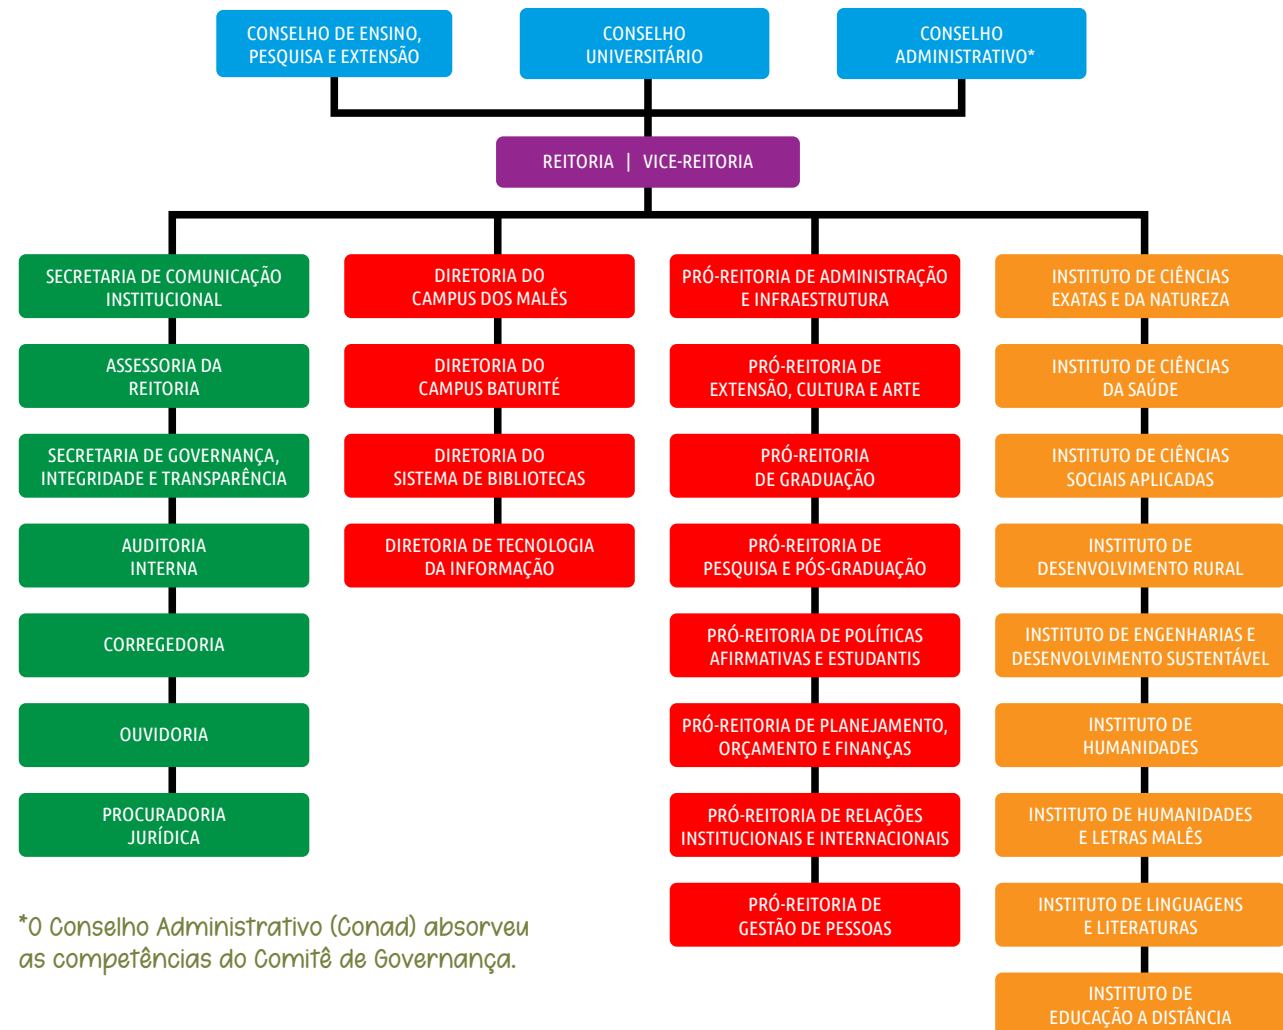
CONSELHO DE ENSINO, PESQUISA E EXTENSÃO

CONSELHO UNIVERSITÁRIO

CONSELHO ADMINISTRATIVO*

REITORIA | VICE-REITORIA

SECRETARIA DE COMUNICAÇÃO INSTITUCIONAL

ASSESSORIA DA REITORIA

SECRETARIA DE GOVERNANÇA, INTEGRIDADE E TRANSPARÊNCIA

AUDITORIA INTERNA

CORREGEDORIA

OUVIDORIA

PROCURADORIA JURÍDICA

DIRETORIA DO CAMPUS DOS MALÊS

DIRETORIA DO CAMPUS BATURITÉ

DIRETORIA DO SISTEMA DE BIBLIOTECAS

DIRETORIA DE TECNOLOGIA DA INFORMAÇÃO

PRÓ-REITORIA DE ADMINISTRAÇÃO E INFRAESTRUTURA

PRÓ-REITORIA DE EXTENSÃO, CULTURA E ARTE

PRÓ-REITORIA DE GRADUAÇÃO

PRÓ-REITORIA DE PESQUISA E PÓS-GRADUAÇÃO

PRÓ-REITORIA DE POLÍTICAS AFIRMATIVAS E ESTUDANTIS

PRÓ-REITORIA DE PLANEJAMENTO, ORÇAMENTO E FINANÇAS

PRÓ-REITORIA DE RELAÇÕES INSTITUCIONAIS E INTERNACIONAIS

PRÓ-REITORIA DE GESTÃO DE PESSOAS

INSTITUTO DE CIÊNCIAS EXATAS E DA NATUREZA

INSTITUTO DE CIÊNCIAS DA SAÚDE

INSTITUTO DE CIÊNCIAS SOCIAIS APLICADAS

INSTITUTO DE DESENVOLVIMENTO RURAL

INSTITUTO DE ENGENHARIAS E DESENVOLVIMENTO SUSTENTÁVEL

INSTITUTO DE HUMANIDADES

INSTITUTO DE HUMANIDADES E LETRAS MALÊS

INSTITUTO DE LINGUAGENS E LITERATURAS

INSTITUTO DE EDUCAÇÃO A DISTÂNCIA

*O Conselho Administrativo (Conad) absorveu as competências do Comitê de Governança.